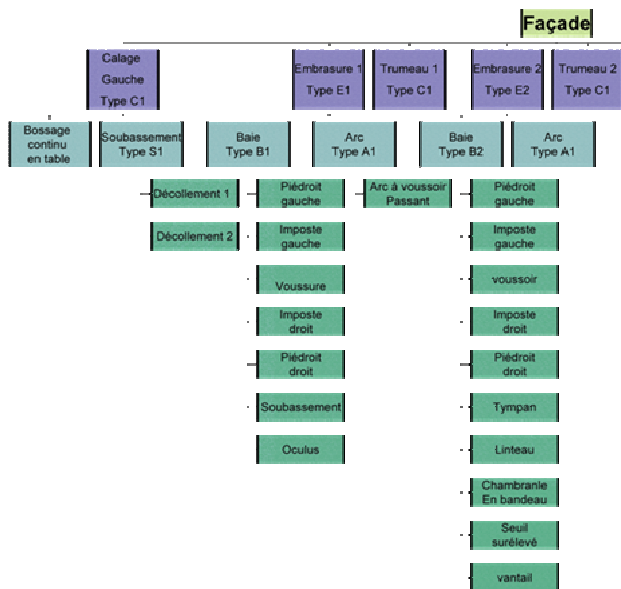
Façade

Calage Gauche Type C1

Embrasure 1 Type E1

Trumeau 1 Type C1

Embrasure 2 Type E2

Trumeau 2 Type C1

Bossage continu en table

Soubassement Type S1

Baie Type B1

Arc Type A1

Baie Type B2

Arc Type A1

Décollement 1

Décollement 2

Piédroit gauche

Imposte gauche

Voussure

Imposte droit

Piédroit droit

Soubassement

Oculus

Arc à voussoir Passant

Piédroit gauche

Imposte gauche

voussoir

Imposte droit

Piédroit droit

Tympan

Linteau

Chambranle En bandeau

Seuil surélevé

vantail